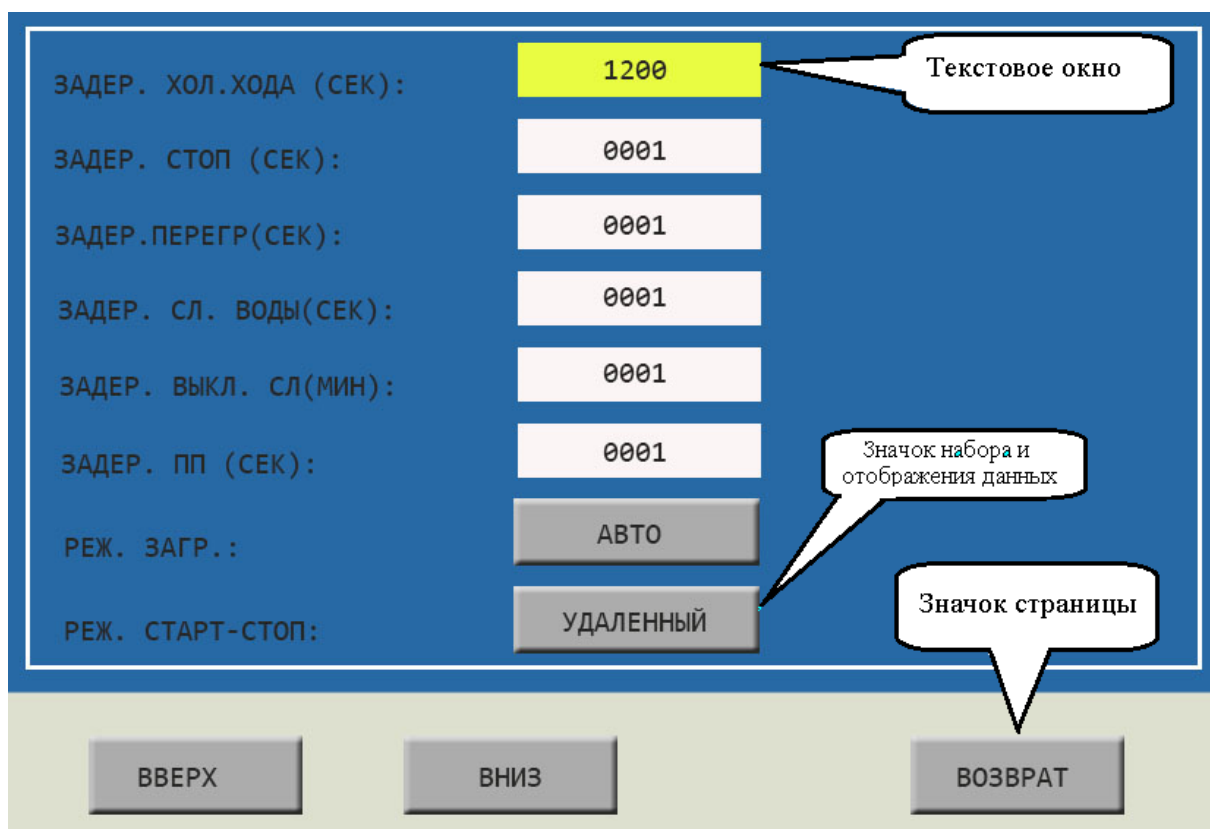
ЗАДЕР. ХОЛ.ХОДА (СЕК): 1200

Текстовое окно

ЗАДЕР. СТОП (СЕК): 0001

ЗАДЕР.ПЕРЕГР(СЕК): 0001

ЗАДЕР. СЛ. ВОДЫ(СЕК): 0001

ЗАДЕР. ВЫКЛ. СЛ(МИН): 0001

ЗАДЕР. ПП (СЕК): 0001

Значок набора и отображения данных

РЕЖ. ЗАГР.: АВТО

РЕЖ. СТАРТ-СТОП: УДАЛЕННЫЙ

Значок страницы

ВВЕРХ

ВНИЗ

ВОЗВРАТ